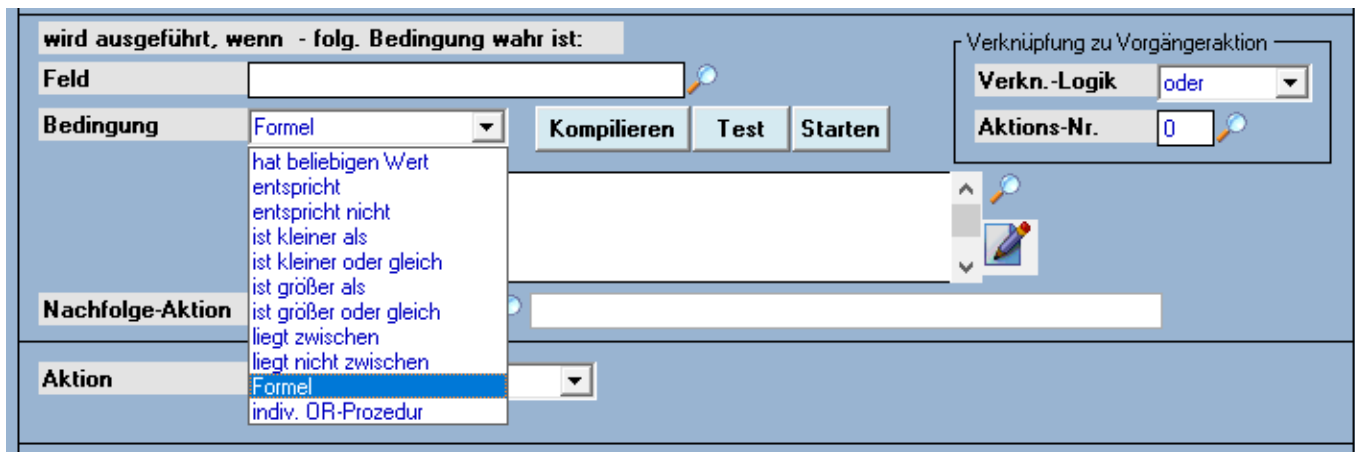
wird ausgeführt, wenn - folg. Bedingung wahr ist:

Feld

Bedingung

Formel

Kompilieren

Test

Starten

hat beliebigen Wert
entspricht
entspricht nicht
ist kleiner als
ist kleiner oder gleich
ist größer als
ist größer oder gleich
liegt zwischen
liegt nicht zwischen
Formel
indiv. OR-Prozedur

Nachfolge-Aktion

Aktion

Verknüpfung zu Vorgängeraktion

Verkn.-Logik

oder

Aktions-Nr.

0